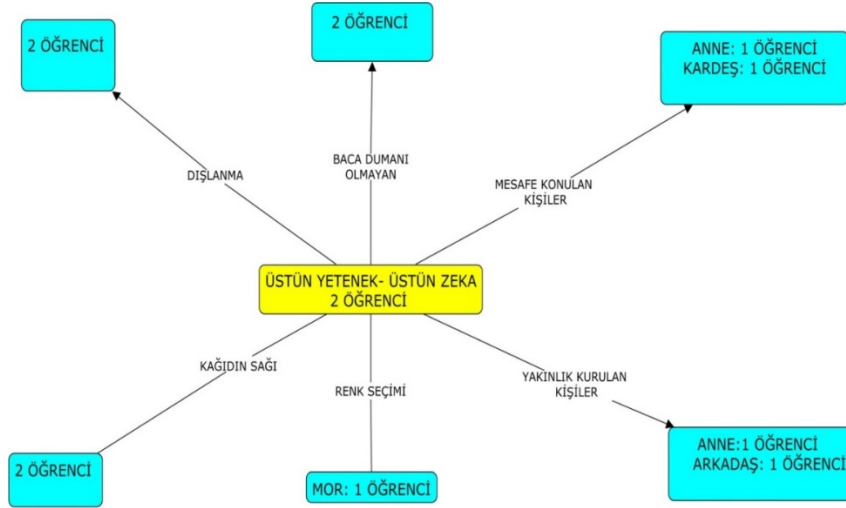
2 ÖĞRENCİ

2 ÖĞRENCİ

ANNE: 1 ÖĞRENCİ
KARDEŞ: 1 ÖĞRENCİ

DIŞLANMA

BACA DUMANI OLMAYAN

MESAFE KONULAN KİŞİLER

ÜSTÜN YETENEK- ÜSTÜN ZEKA
2 ÖĞRENCİ

KAĞIDIN SAĞI

RENK SEÇİMİ

YAKINLIK KURULAN KİŞİLER

2 ÖĞRENCİ

MOR: 1 ÖĞRENCİ

ANNE:1 ÖĞRENCİ
ARKADAŞ: 1 ÖĞRENCİ